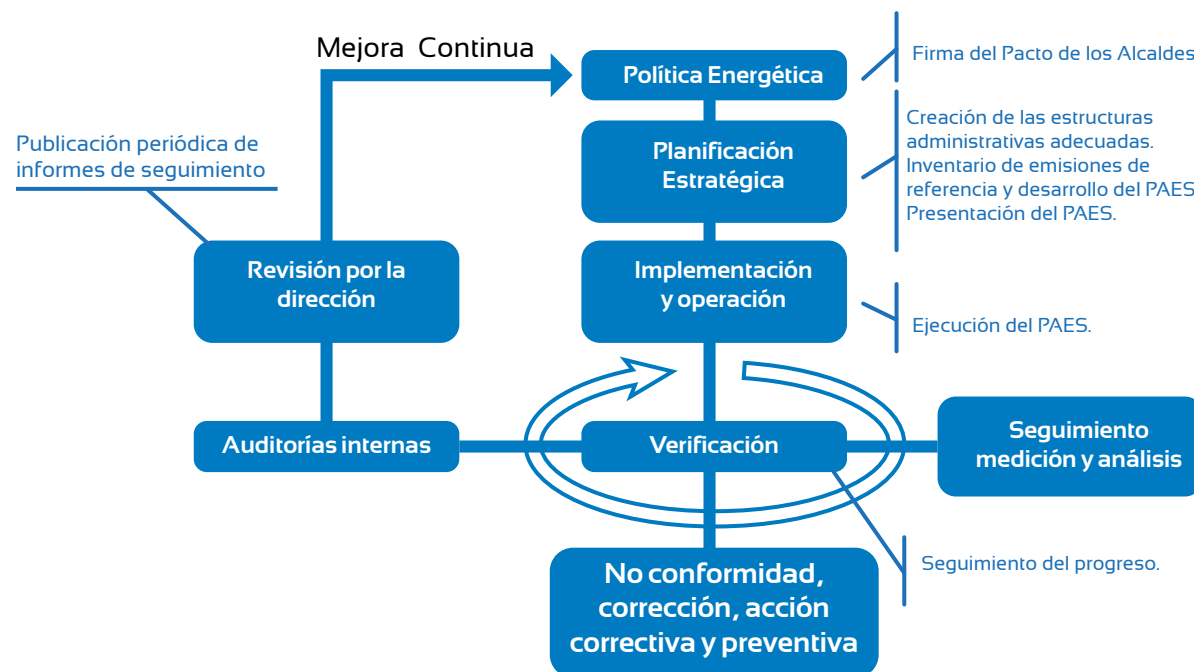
Mejora Continua

Política Energética

Firma del Pacto de los Alcaldes

Publicación periódica de informes de seguimiento

Planificación Estratégica

Creación de las estructuras administrativas adecuadas. Inventario de emisiones de referencia y desarrollo del PAES Presentación del PAES.

Revisión por la dirección

Implementación y operación

Ejecución del PAES.

Auditorías internas

Verificación

Seguimiento medición y análisis

Seguimiento del progreso.

No conformidad, corrección, acción correctiva y preventiva